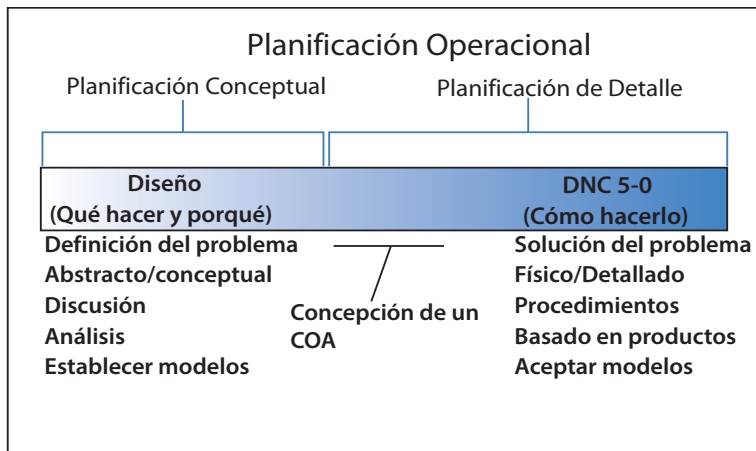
Planificación Operacional

Planificación Conceptual

Planificación de Detalle

Diseño
(Qué hacer y porqué)

DNC 5-0
(Cómo hacerlo)

Definición del problema
Abstracto/conceptual
Discusión
Análisis
Establecer modelos

Concepción de un COA

Solución del problema
Físico/Detallado
Procedimientos
Basado en productos
Aceptar modelos